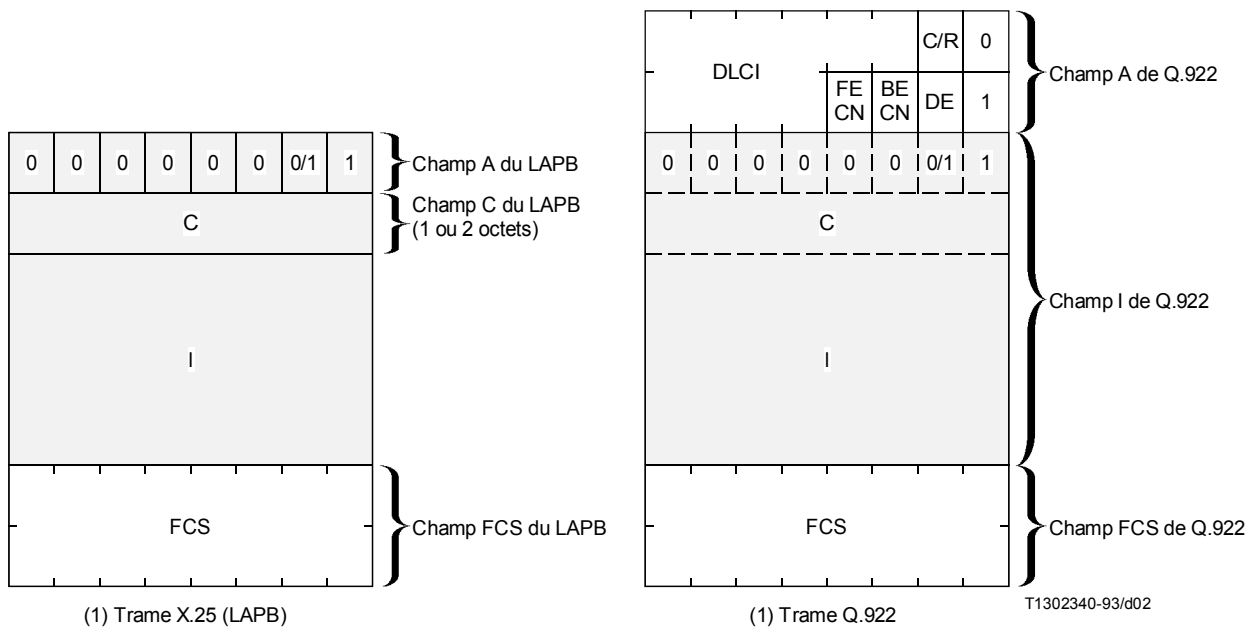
| 0 | 0 | 0 | 0 | 0 | 0 | 0/1 | 1 |
|---|---|---|---|---|---|---|---|

Champ A du LAPB

C

Champ C du LAPB (1 ou 2 octets)

I

FCS

Champ FCS du LAPB

(1) Trame X.25 (LAPB)

DLCI

C/R

0

FE CN

BE CN

DE

1

Champ A de Q.922

| 0 | 0 | 0 | 0 | 0 | 0 | 0/1 | 1 |
|---|---|---|---|---|---|---|---|

C

I

Champ I de Q.922

FCS

Champ FCS de Q.922

(1) Trame Q.922

T1302340-93/d02